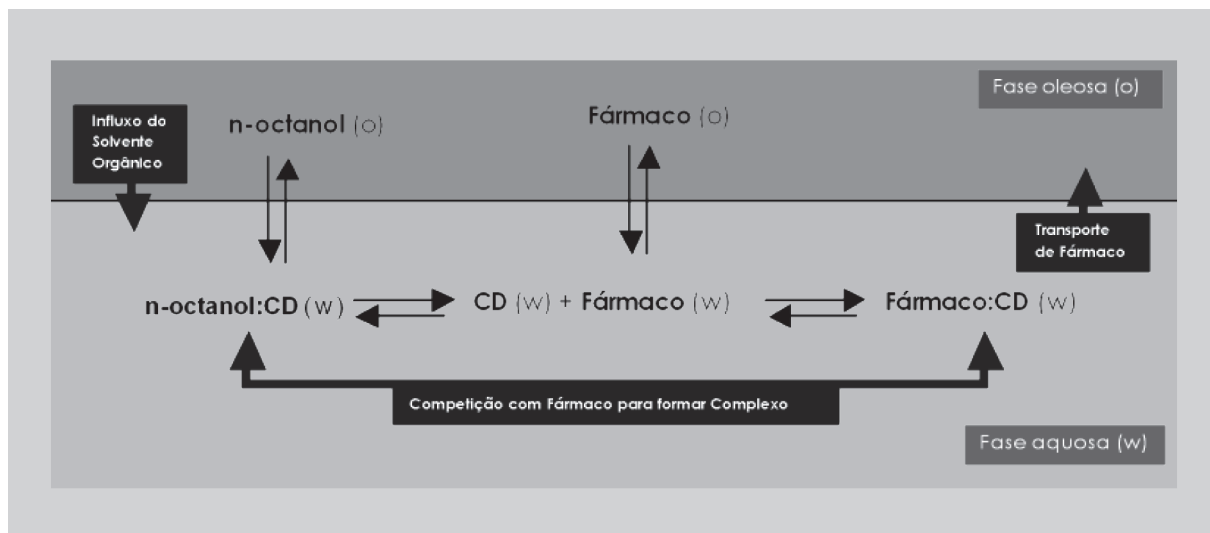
Fase oleosa (o)

Influxo do Solvente Orgânico

n-octanol (o)

Fármaco (o)

Transporte de Fármaco

n-octanol:CD (w) $\rightleftharpoons$ CD (w) + Fármaco (w) $\rightleftharpoons$ Fármaco:CD (w)

Competição com Fármaco para formar Complexo

Fase aquosa (w)